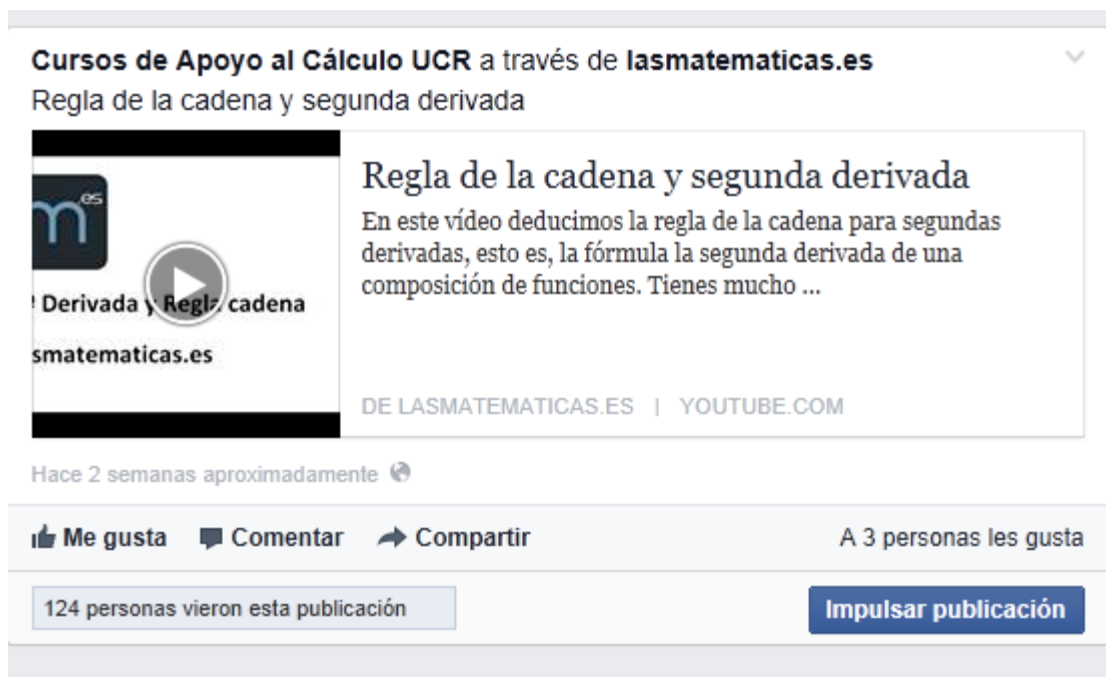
Cursos de Apoyo al Cálculo UCR a través de lasmatematicas.es
Regla de la cadena y segunda derivada

m
es

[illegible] Derivada y Regla cadena
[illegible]smatematicas.es

Regla de la cadena y segunda derivada
En este vídeo deducimos la regla de la cadena para segundas derivadas, esto es, la fórmula la segunda derivada de una composición de funciones. Tienes mucho ...

DE LASMATEMATICAS.ES | YOUTUBE.COM

Hace 2 semanas aproximadamente

Me gusta Comentar Compartir A 3 personas les gusta

124 personas vieron esta publicación

Impulsar publicación